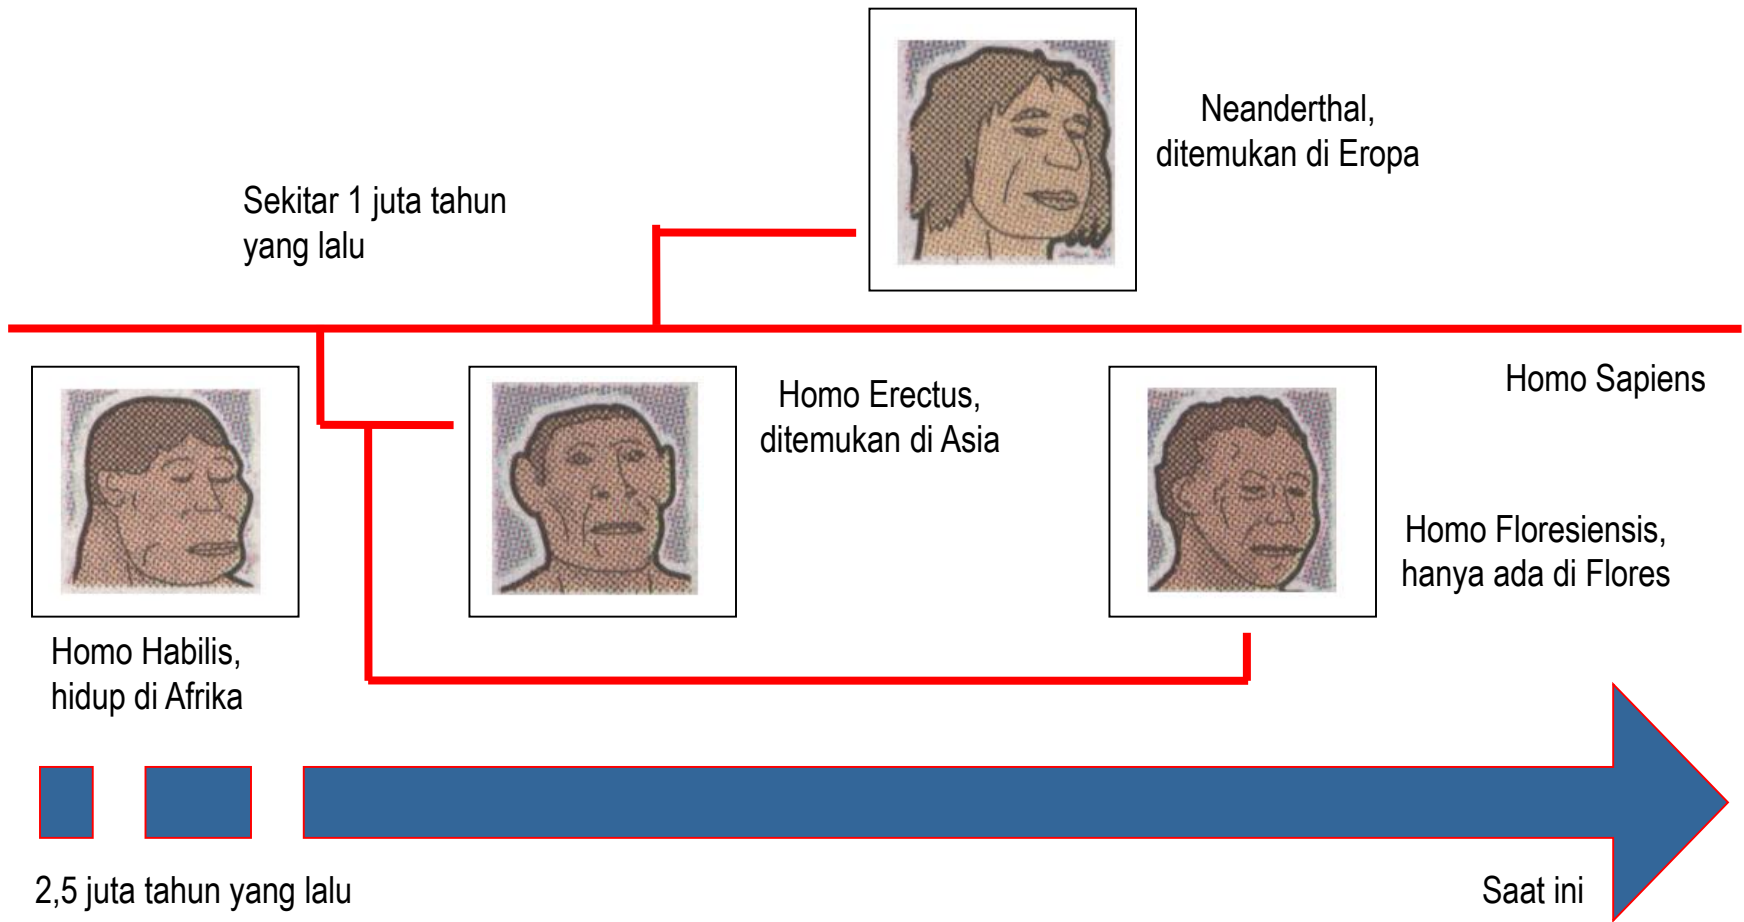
Neanderthal,
ditemukan di Eropa

Sekitar 1 juta tahun yang lalu

Homo Sapiens

Homo Erectus,
ditemukan di Asia

Homo Floresiensis,
hanya ada di Flores

Homo Habilis,
hidup di Afrika

2,5 juta tahun yang lalu

Saat ini